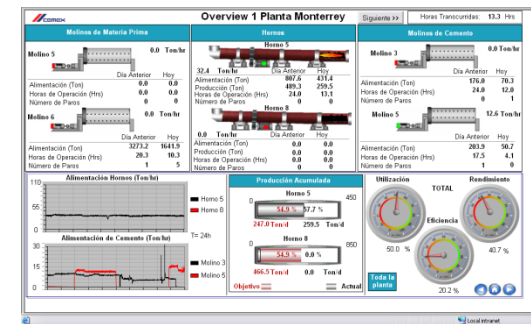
CEMEX

Overview 1 Planta Monterrey

Siguiente >>

Horas Transcurridas: 13.3 Hrs

Molinos de Materia Prima

Molino 5

0.0 Ton/hr

| | Día Anterior | Hoy |
|---|---|---|
| Alimentación (Ton) | 0.0 | 0.0 |
| Horas de Operación (Hrs) | 0.0 | 0.0 |
| Número de Paros | 0 | 0 |

Molino 6

0.0 Ton/hr

| | Día Anterior | Hoy |
|---|---|---|
| Alimentación (Ton) | 3273.2 | 1641.9 |
| Horas de Operación (Hrs) | 20.3 | 10.3 |
| Número de Paros | 1 | 5 |

Hornos

Horno 5

32.4 Ton/hr

| | Día Anterior | Hoy |
|---|---|---|
| Alimentación (Ton) | 807.5 | 431.4 |
| Producción (Ton) | 489.3 | 259.5 |
| Horas de Operación (Hrs) | 24.0 | 13.1 |
| Número de Paros | 0 | 0 |

Horno 8

0.0 Ton/hr

| | Día Anterior | Hoy |
|---|---|---|
| Alimentación (Ton) | 0.0 | 0.0 |
| Producción (Ton) | 0.0 | 0.0 |
| Horas de Operación (Hrs) | 0.0 | 0.0 |
| Número de Paros | 0 | 0 |

Molinos de Cemento

Molino 3

0.0 Ton/hr

| | Día Anterior | Hoy |
|---|---|---|
| Alimentación (Ton) | 176.0 | 70.3 |
| Horas de Operación (Hrs) | 24.0 | 12.0 |
| Número de Paros | 0 | 1 |

Molino 5

12.6 Ton/hr

| | Día Anterior | Hoy |
|---|---|---|
| Alimentación (Ton) | 203.9 | 50.7 |
| Horas de Operación (Hrs) | 17.5 | 4.1 |
| Número de Paros | 0 | 0 |

Alimentación Hornos (Ton/hr)

110
55
0

Horno 5
Horno 8

T= 24h

Alimentación de Cemento (Ton/hr)

20
10
0

Molino 3
Molino 5

Producción Acumulada

Horno 5

450

54.9 % 57.7 %

247.0 Ton/d 259.5 Ton/d

Horno 8

860

54.9 % 0.0 %

466.5 Ton/d 0.0 Ton/d

Objetivo

Actual

Utilización

TOTAL

Rendimiento

Eficiencia

50.0 %

40.7 %

20.2 %

Toda la planta

Local intranet